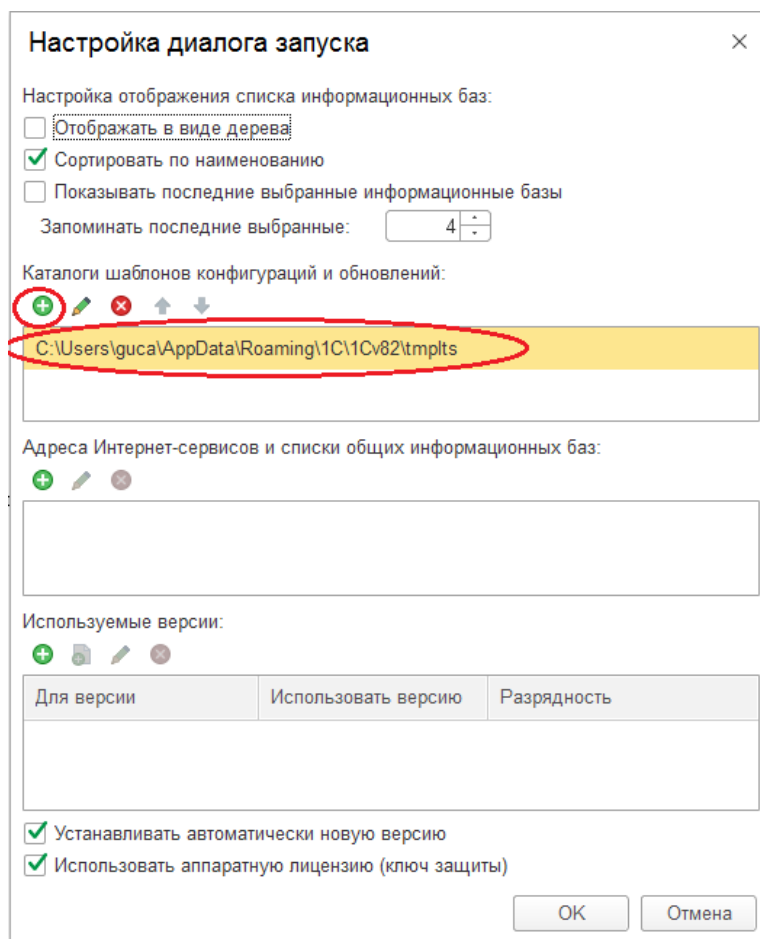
Настройка диалога запуска

×

Настройка отображения списка информационных баз:

Отображать в виде дерева

Сортировать по наименованию

Показывать последние выбранные информационные базы

Запоминать последние выбранные: 4

Каталоги шаблонов конфигураций и обновлений:

C:\Users\guca\AppData\Roaming\1C\1Cv82\tmplts

Адреса Интернет-сервисов и списки общих информационных баз:

Используемые версии:

| Для версии | Использовать версию | Разрядность |
|---|---|---|
| | | |

Устанавливать автоматически новую версию

Использовать аппаратную лицензию (ключ защиты)

OK

Отмена